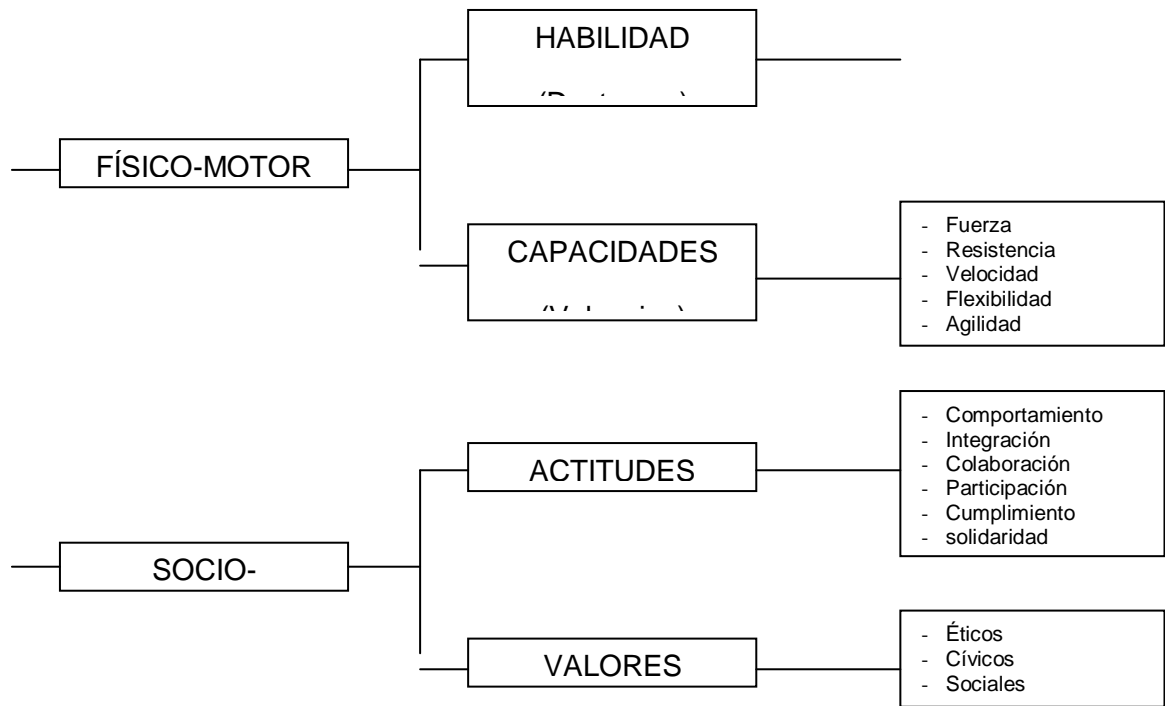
HABILIDAD

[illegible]

FÍSICO-MOTOR

CAPACIDADES

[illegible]

- Fuerza
- Resistencia
- Velocidad
- Flexibilidad
- Agilidad

ACTITUDES

- Comportamiento
- Integración
- Colaboración
- Participación
- Cumplimiento
- solidaridad

SOCIO-

VALORES

- Éticos
- Cívicos
- Sociales